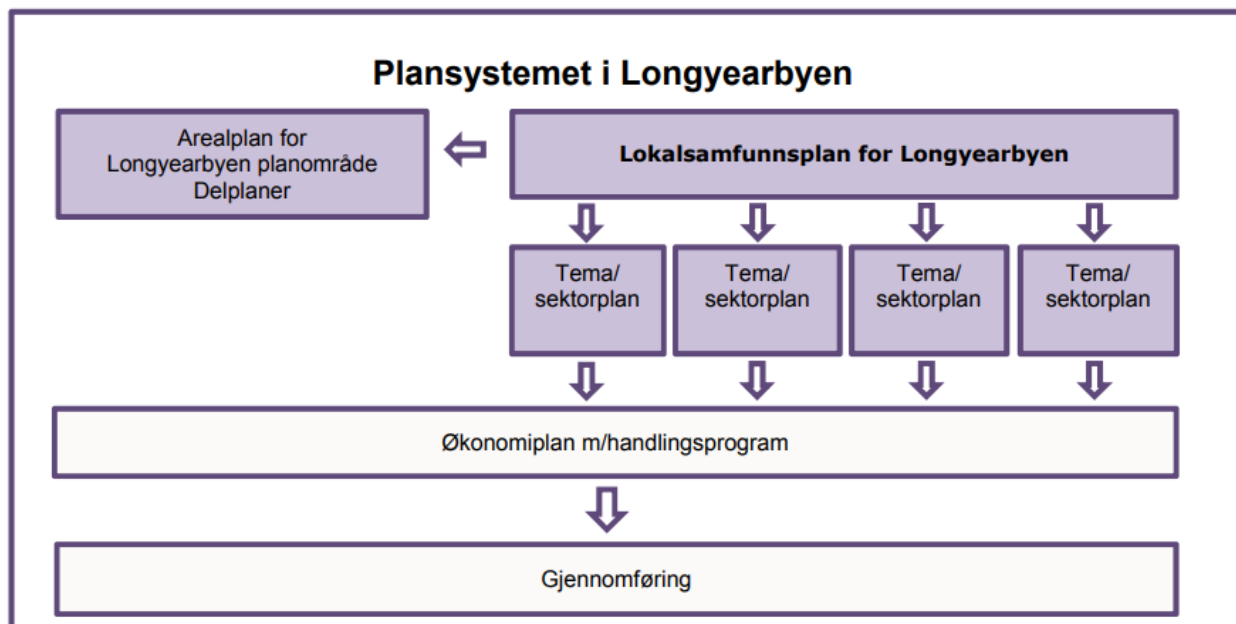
Plansystemet i Longyearbyen

Arealplan for Longyearbyen planområde Delplaner

Lokalsamfunnsplan for Longyearbyen

Tema/ sektorplan

Tema/ sektorplan

Tema/ sektorplan

Tema/ sektorplan

Økonomiplan m/handlingsprogram

Gjennomføring